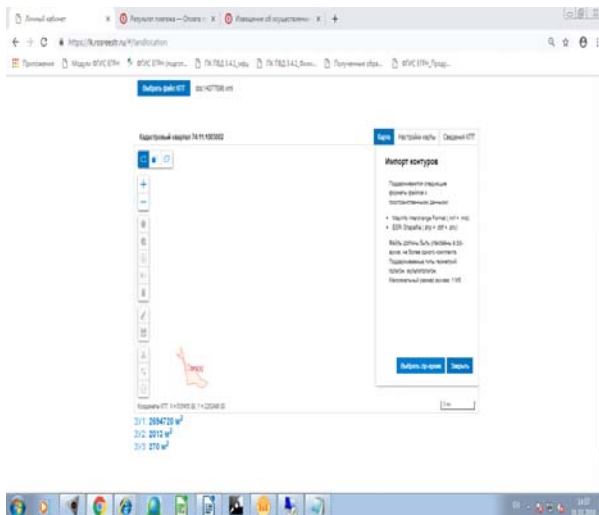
Личный кабинет × Результат поиска — Оплата × Извещение об осуществлении × +

← → C https://lk.rosreestr.ru/#/landlocation

Приложения Модули ФГИС ЕГРН ФГИС ЕГРН (подгот... ПК ПВД 3.4.1_нафу ПК ПВД 3.4.1_Ятин... Полученные обра... ФГИС ЕГРН_Прода...

Выбрать файл КПТ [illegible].xml

Кадастровый квартал 74:11:1003002

Карта Настройки карты Сведения КПТ

Импорт контуров

Поддерживаются следующие форматы файлов с пространственными данными:

• MapInfo Interchange Format (.mif + .mid)
• ESRI Shapefile (.shp + .dbf + .shx)

Файль должны быть упакованы в zip-архив, не более одного контура. Поддерживаемые типы геометрий: полигон, мультиполигон. Максимальный размер архива: 1 МБ

Выбрать zip-архив Закрыть

Координаты КПТ: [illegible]

ЗУ1: 2654720 м$^2$
ЗУ2: 2013 м$^2$
ЗУ3: 270 м$^2$